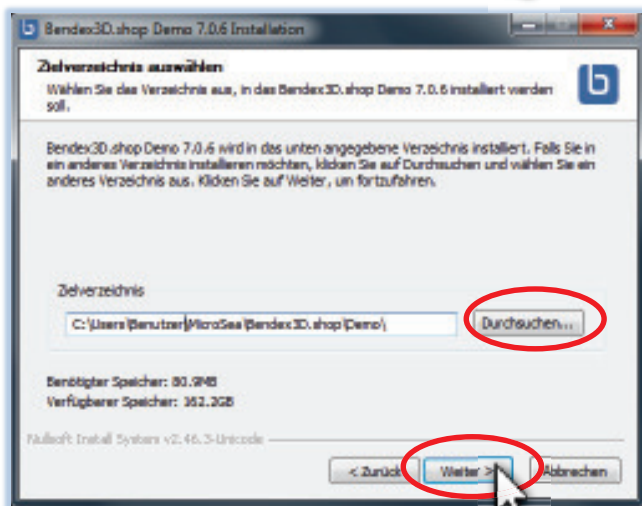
Bendex3D.shop Demo 7.0.6 Installation

Zielverzeichnis auswählen

Wählen Sie das Verzeichnis aus, in das Bendex3D.shop Demo 7.0.6 installiert werden soll.

Bendex3D.shop Demo 7.0.6 wird in das unten angegebene Verzeichnis installiert. Falls Sie in ein anderes Verzeichnis installieren möchten, klicken Sie auf Durchsuchen und wählen Sie ein anderes Verzeichnis aus. Klicken Sie auf Weiter, um fortzufahren.

Zielverzeichnis

C:\Users\Benutzer\MicroSea\Bendex3D.shop\Demo\

Durchsuchen...

Benötigter Speicher: 80.9MB

Verfügbarer Speicher: 162.2GB

Nullsoft Install System v2.46.3-Unicode

< Zurück

Weiter >

Abbrechen